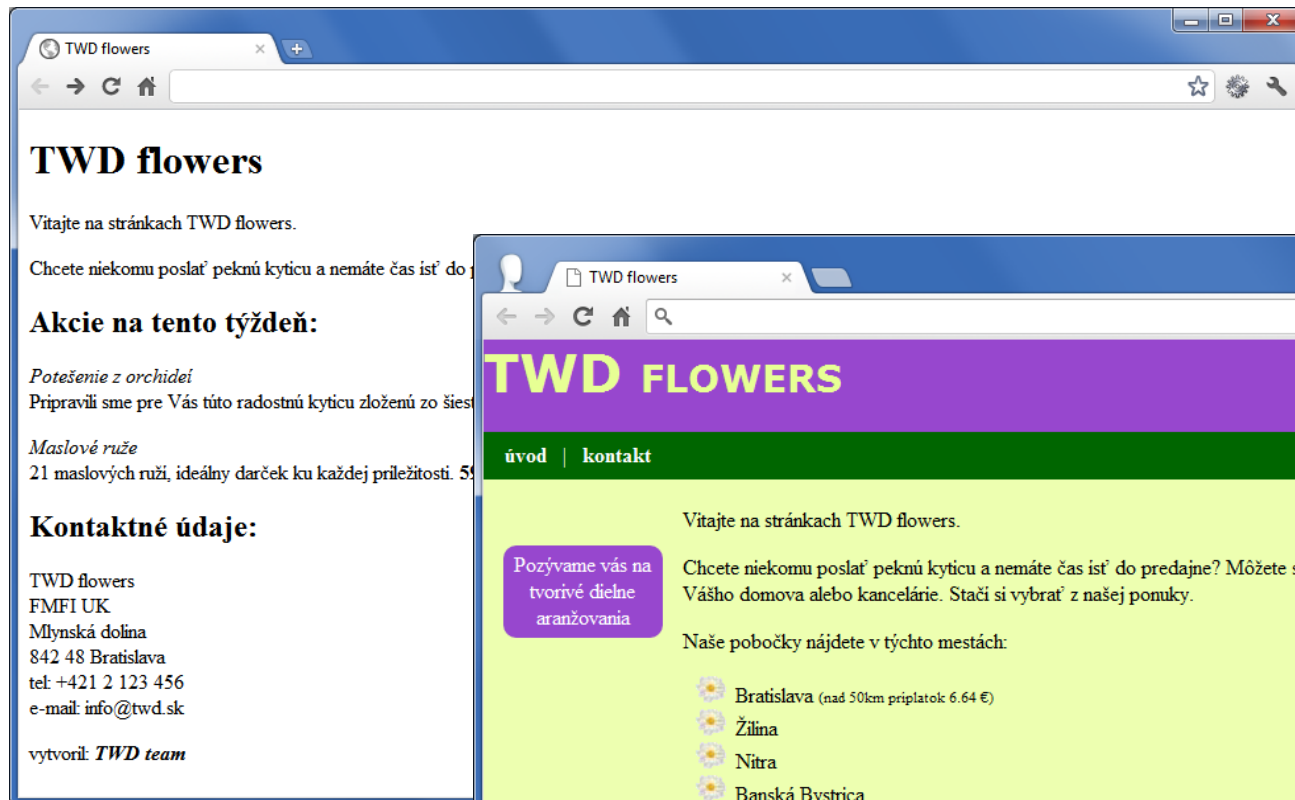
TWD flowers

TWD flowers

Vitajte na stránkach TWD flowers.

Chcete niekomu poslať peknú kyticu a nemáte čas ísť do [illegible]

Akcie na tento týždeň:

Potešenie z orchideí
Pripravili sme pre Vás túto radostnú kyticu zloženú zo šiest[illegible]

Maslové ruže
21 maslových ruží, ideálny darček ku každej príležitosti. 5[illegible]

Kontaktné údaje:

TWD flowers
FMFI UK
Mlynská dolina
842 48 Bratislava
tel: +421 2 123 456
e-mail: info@twd.sk

vytvoril: TWD team

TWD flowers

TWD FLOWERS

úvod | kontakt

Pozývame vás na tvorivé dielne aranžovania

Vitajte na stránkach TWD flowers.

Chcete niekomu poslať peknú kyticu a nemáte čas ísť do predajne? Môžete s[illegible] Vášho domova alebo kancelárie. Stačí si vybrať z našej ponuky.

Naše pobočky nájdete v týchto mestách:

Bratislava (nad 50km príplatok 6.64 €)
Žilina
Nitra
Banská Bystrica